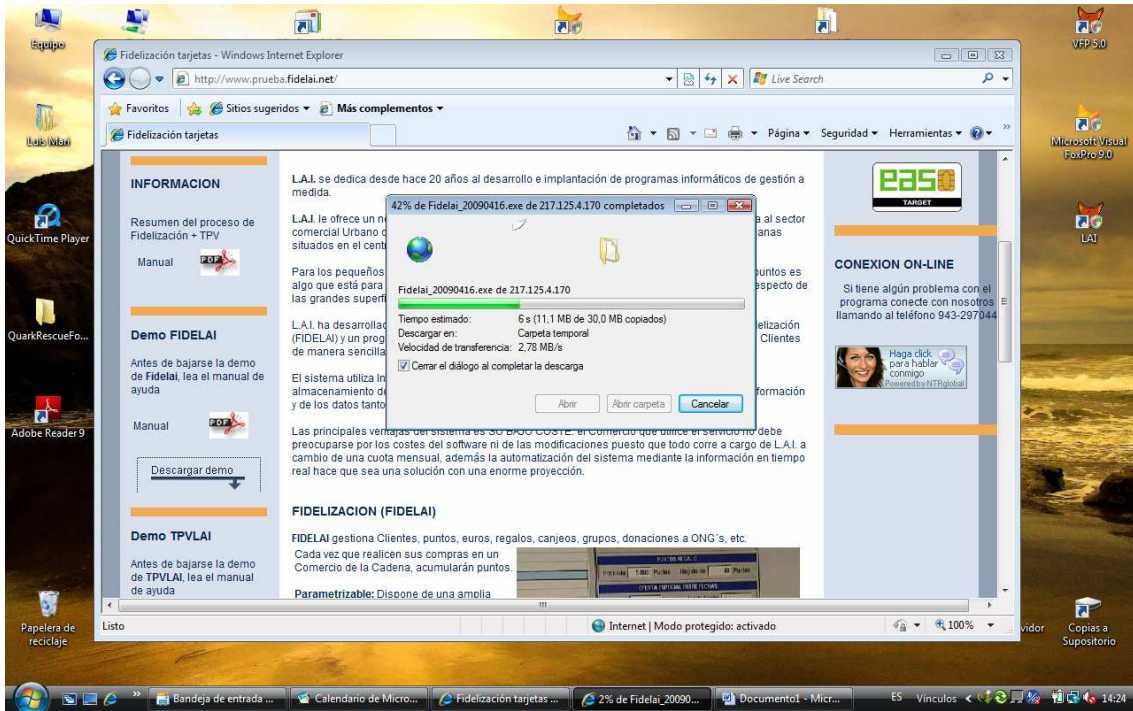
Equipo

Luis Mari

QuickTime Player

QuarkRescueFo...

Adobe Reader 9

Papelera de reciclaje

VFP 5.0

Microsoft Visual FoxPro 9.0

LAI

Copias a Supositorio

Fidelización tarjetas - Windows Internet Explorer

http://www.prueba.fidelai.net/

Live Search

Favoritos | Sitios sugeridos ▾ Más complementos ▾

Fidelización tarjetas

Página ▾ Seguridad ▾ Herramientas ▾

INFORMACION

Resumen del proceso de Fidelización + TPV

Manual

Demo FIDELAI

Antes de bajarse la demo de Fidelai, lea el manual de ayuda

Manual

Descargar demo

Demo TPVLAI

Antes de bajarse la demo de TPVLAI, lea el manual de ayuda

L.A.I. se dedica desde hace 20 años al desarrollo e implantación de programas informáticos de gestión a medida.

L.A.I. le ofrece un n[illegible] a al sector comercial Urbano d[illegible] anas situados en el centr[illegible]

Para los pequeños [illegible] untos es algo que está para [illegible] specto de las grandes superfi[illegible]

L.A.I. ha desarrolla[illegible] elización (FIDELAI) y un prog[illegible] Clientes de manera sencill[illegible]

El sistema utiliza In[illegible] almacenamiento de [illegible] formación y de los datos tanto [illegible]

Las principales ventajas del sistema es SU BAJO COSTE. el Comercio que utilice el servicio no debe preocuparse por los costes del software ni de las modificaciones puesto que todo corre a cargo de L.A.I. a cambio de una cuota mensual, además la automatización del sistema mediante la información en tiempo real hace que sea una solución con una enorme proyección.

FIDELIZACION (FIDELAI)

FIDELAI gestiona Clientes, puntos, euros, regalos, canjeos, grupos, donaciones a ONG´s, etc.

Cada vez que realicen sus compras en un Comercio de la Cadena, acumularán puntos.

Parametrizable: Dispone de una amplia

easo TARGET

CONEXION ON-LINE

Si tiene algún problema con el programa conecte con nosotros llamando al teléfono 943-297044

Haga click para hablar conmigo
Powered by NTRglobal

42% de Fidelai_20090416.exe de 217.125.4.170 completados

Fidelai_20090416.exe de 217.125.4.170

Tiempo estimado: 6 s (11,1 MB de 30,0 MB copiados)
Descargar en: Carpeta temporal
Velocidad de transferencia: 2,78 MB/s

Cerrar el diálogo al completar la descarga

Abrir | Abrir carpeta | Cancelar

Listo

Internet | Modo protegido: activado

100%

vidor

Bandeja de entrada ... | Calendario de Micro... | Fidelización tarjetas ... | 2% de Fidelai_20090... | Documento1 - Micr...

ES Vínculos 14:24